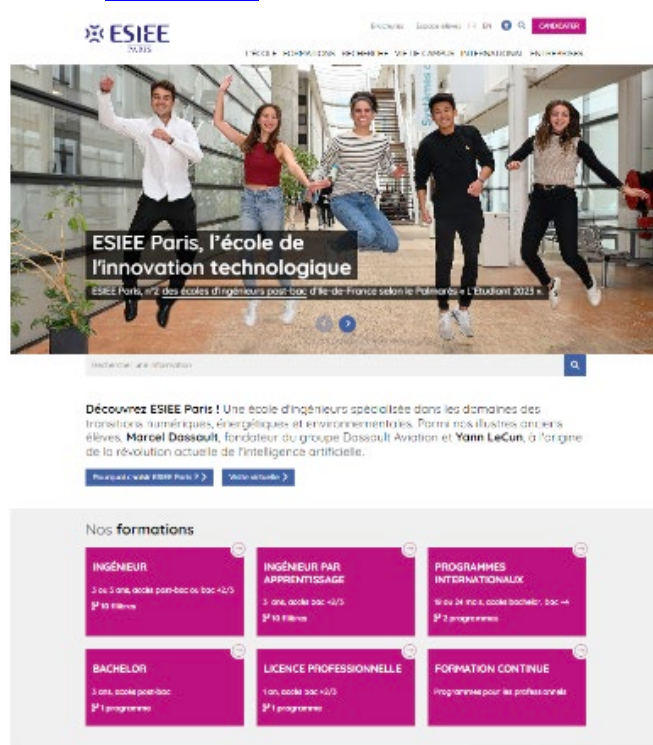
ESIEE PARIS

Entreprises Espace élèves FR EN CANDIDATER

L'ÉCOLE FORMATIONS RECHERCHE VIE DE CAMPUS INTERNATIONAL ENTREPRISES

ESIEE Paris, l'école de l'innovation technologique

ESIEE Paris, n°2 des écoles d'ingénieurs post-bac d'Île-de-France selon le Palmarès « L'Étudiant 2023 ».

Rechercher une information

**Découvrez ESIEE Paris !** Une école d'ingénieurs spécialisée dans les domaines des transitions numériques, énergétiques et environnementales. Parmi nos illustres anciens élèves, **Marcel Dassault**, fondateur du groupe Dassault Aviation et **Yann LeCun**, à l'origine de la révolution actuelle de l'intelligence artificielle.

Pourquoi choisir ESIEE Paris ? Visite virtuelle

Nos **formations**

INGÉNIEUR
3 ou 5 ans, accès post-bac ou bac +2/3
10 filières

INGÉNIEUR PAR APPRENTISSAGE
3 ans, accès bac +2/3
10 filières

PROGRAMMES INTERNATIONAUX
18 ou 24 mois, accès bachelor, bac +4
2 programmes

BACHELOR
3 ans, accès post-bac
1 programme

LICENCE PROFESSIONNELLE
1 an, accès bac +2/3
1 programme

FORMATION CONTINUE
Programmes pour les professionnels